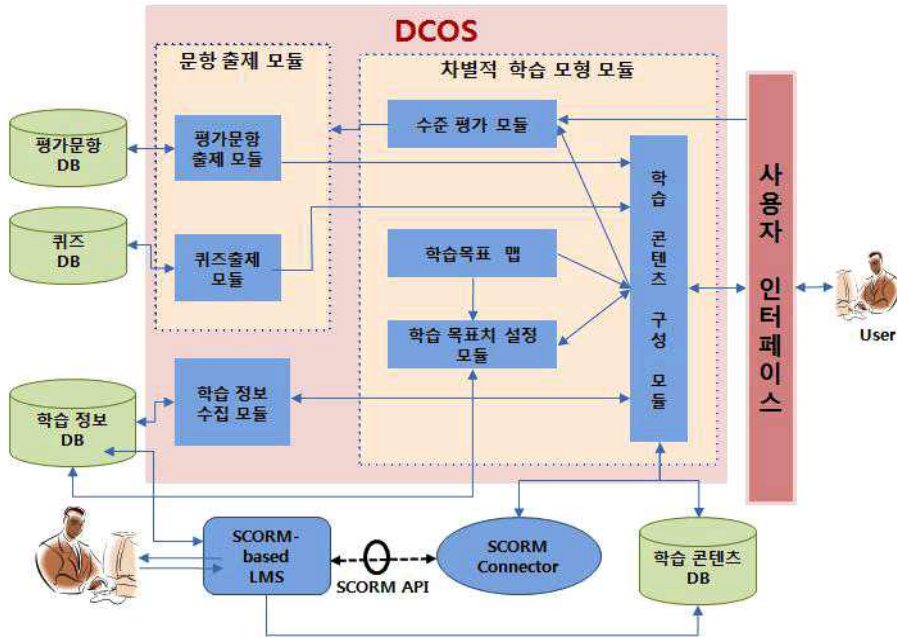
DCOS

문항 출제 모듈

차별적 학습 모형 모듈

평가문항 DB

평가문항 출제 모듈

수준 평가 모듈

학습 콘텐츠 구성 모듈

사용자 인터페이스

퀴즈 DB

퀴즈출제 모듈

학습목표 맵

학습 목표치 설정 모듈

User

학습 정보 DB

학습 정보 수집 모듈

SCORM-based LMS

SCORM API

SCORM Connector

학습 콘텐츠 DB